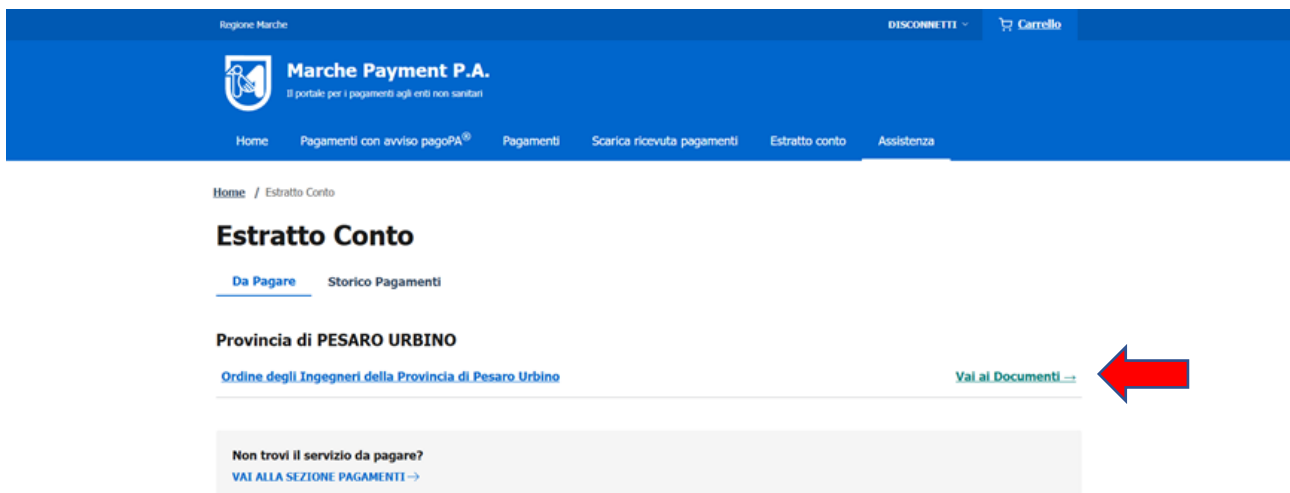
Regione Marche

DISCONNETTI

Carrello

Marche Payment P.A.

Il portale per i pagamenti agli enti non sanitari

Home Pagamenti con avviso pagoPA® Pagamenti Scarica ricevuta pagamenti Estratto conto Assistenza

Home / Estratto Conto

Estratto Conto

Da Pagare Storico Pagamenti

Provincia di PESARO URBINO

Ordine degli Ingegneri della Provincia di Pesaro Urbino

Vai ai Documenti →

Non trovi il servizio da pagare?

VAI ALLA SEZIONE PAGAMENTI →